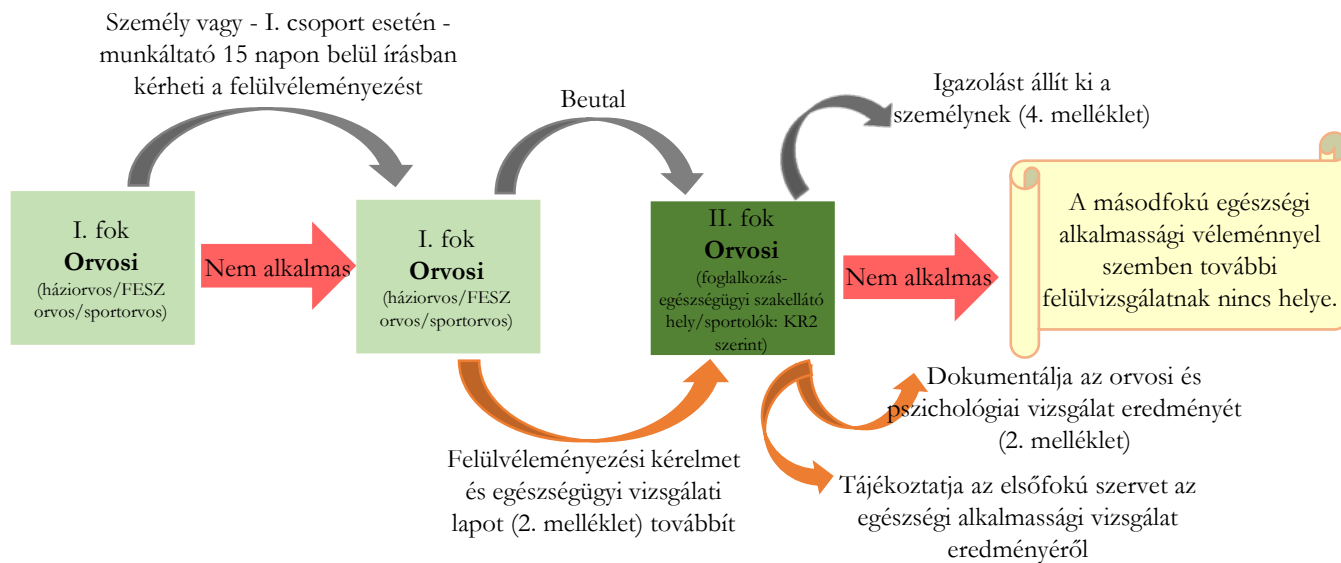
Személy vagy - I. csoport esetén - munkáltató 15 napon belül írásban kérheti a felülvéleményezést

Beutal

Igazolást állít ki a személynek (4. melléklet)

I. fok
Orvosi
(háziorvos/FESZ orvos/sportorvos)

Nem alkalmas

I. fok
Orvosi
(háziorvos/FESZ orvos/sportorvos)

II. fok
Orvosi
(foglalkozás-egészségügyi szakellátó hely/sportolók: KR2 szerint)

Nem alkalmas

A másodfokú egészségi alkalmassági véleménnyel szemben további felülvizsgálatnak nincs helye.

Dokumentálja az orvosi és pszichológiai vizsgálat eredményét (2. melléklet)

Felülvéleményezési kérelmet és egészségügyi vizsgálati lapot (2. melléklet) továbbít

Tájékoztatja az elsőfokú szervet az egészségi alkalmassági vizsgálat eredményéről